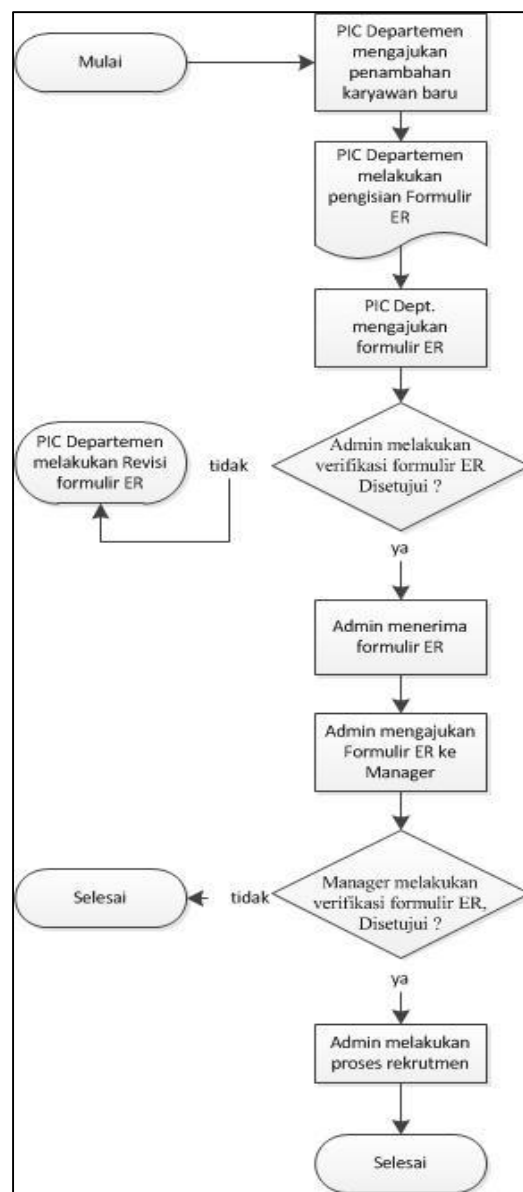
Mulai

PIC Departemen mengajukan penambahan karyawan baru

PIC Departemen melakukan pengisian Formulir ER

PIC Dept. mengajukan formulir ER

PIC Departemen melakukan Revisi formulir ER

tidak

Admin melakukan verifikasi formulir ER Disetujui ?

ya

Admin menerima formulir ER

Admin mengajukan Formulir ER ke Manager

Selesai

tidak

Manager melakukan verifikasi formulir ER, Disetujui ?

ya

Admin melakukan proses rekrutmen

Selesai